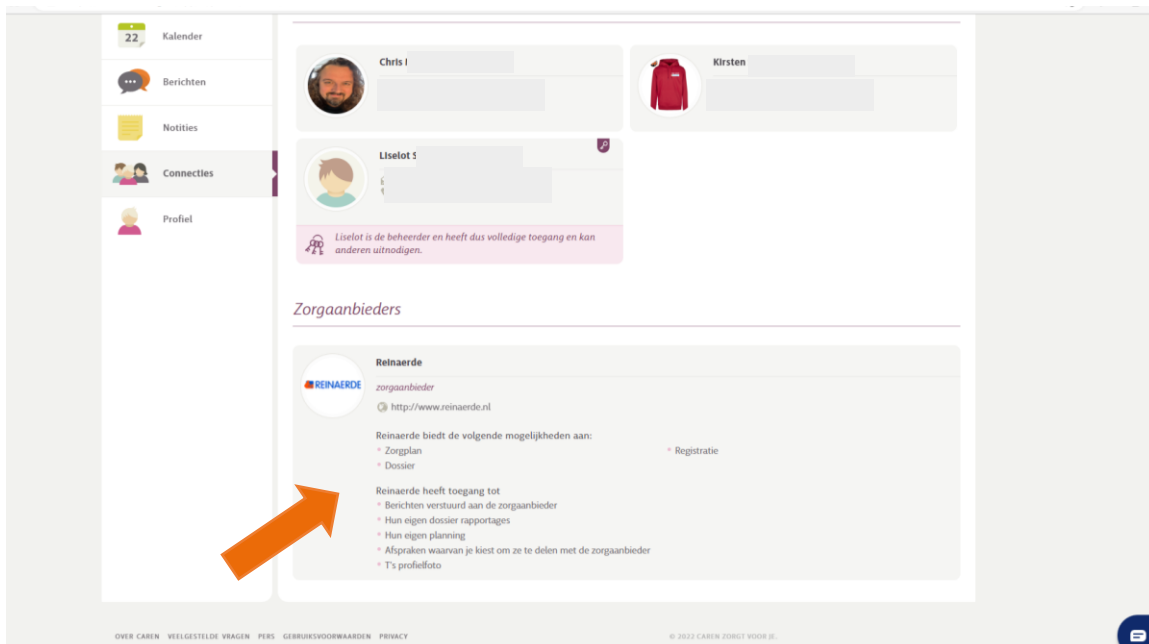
22 Kalender

Berichten

Notities

Connecties

Profiel

Chris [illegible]

Kirsten

Liselot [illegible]

Liselot is de beheerder en heeft dus volledige toegang en kan anderen uitnodigen.

Zorgaanbieders

REINAERDE

Reinaerde

zorgaanbieder

http://www.reinaerde.nl

Reinaerde biedt de volgende mogelijkheden aan:
* Zorgplan
* Dossier
* Registratie

Reinaerde heeft toegang tot
* Berichten verstuurd aan de zorgaanbieder
* Hun eigen dossier rapportages
* Hun eigen planning
* Afspraken waarvan je kiest om ze te delen met de zorgaanbieder
* T's profielfoto

OVER CAREN VEELGESTELDE VRAGEN PERS GEBRUIKSVOORWAARDEN PRIVACY

© 2022 CAREN ZORGT VOOR JE.